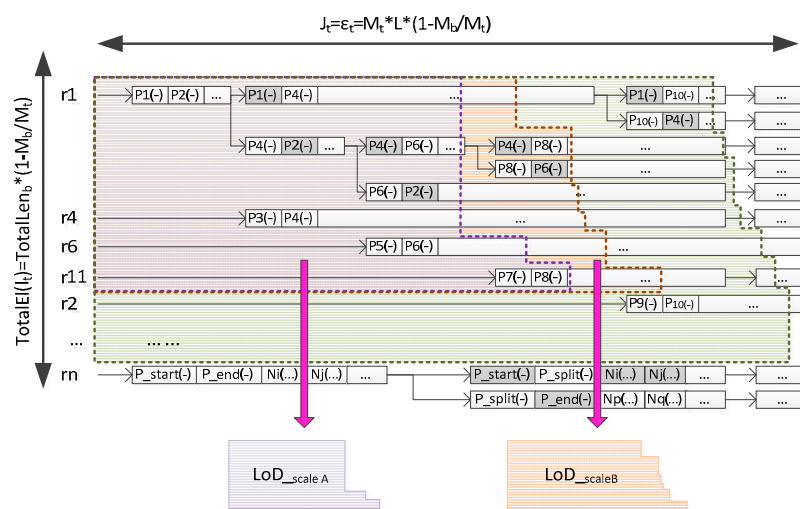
$J_t=\varepsilon_t=M_t*L*(1-M_b/M_t)$

$TotalEl(l_t)=TotalLen_b*(1-M_b/M_t)$

r1
P1(-) P2(-) ... P1(-) P4(-) ... P1(-) P10(-) ... ...
P10(-) P4(-) ...
P4(-) P2(-) ... P4(-) P6(-) ... P4(-) P8(-) ... ...
P8(-) P6(-) ... ...
P6(-) P2(-) ... ...
r4
P3(-) P4(-) ... ...
r6
P5(-) P6(-) ... ...
r11
P7(-) P8(-) ... ...
r2
P9(-) P10(-) ...
... ... ...
rn
P_start(-) P_end(-) Ni(...) Nj(...) ... P_start(-) P_split(-) Ni(...) Nj(...) ... ...
P_split(-) P_end(-) Np(...) Nq(...) ... ...

LoD_scale A
LoD_scaleB